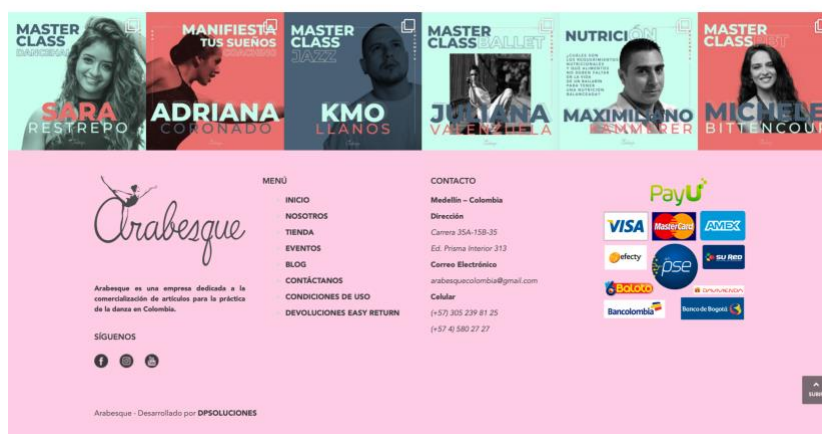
MASTER CLASS DANCEHALL
SARA RESTREPO

MANIFIESTA TUS SUEÑOS COACHING
ADRIANA CORONADO

MASTER CLASS JAZZ
KMO LLANOS

MASTER CLASS BALLET
JULIANA VALENZUELA

NUTRICIÓN
¿CUÁLES SON LOS REQUERIMIENTOS NUTRICIONALES Y QUÉ ALIMENTOS NO DEBEN FALTAR EN LA VIDA DE UN BAILARÍN PARA TENER UNA NUTRICIÓN BALANCEADA?
MAXIMILIANO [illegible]

MASTER CLASS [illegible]
MICHELE BITTENCOURT

Arabesque

Arabesque es una empresa dedicada a la comercialización de artículos para la práctica de la danza en Colombia.

SÍGUENOS

MENÚ
INICIO
NOSOTROS
TIENDA
EVENTOS
BLOG
CONTÁCTANOS
CONDICIONES DE USO
DEVOLUCIONES EASY RETURN

CONTACTO
Medellín – Colombia
Dirección
Carrera 35A-15B-35
Ed. Prisma Interior 313
Correo Electrónico
arabesquecolombia@gmail.com
Celular
(+57) 305 239 81 25
(+57 4) 580 27 27

PayU
VISA MasterCard AMEX
efecty pse SU RED
Baloto GANA
Bancolombia Banco de Bogotá

SUBIR

Arabesque - Desarrollado por DPSOLUCIONES